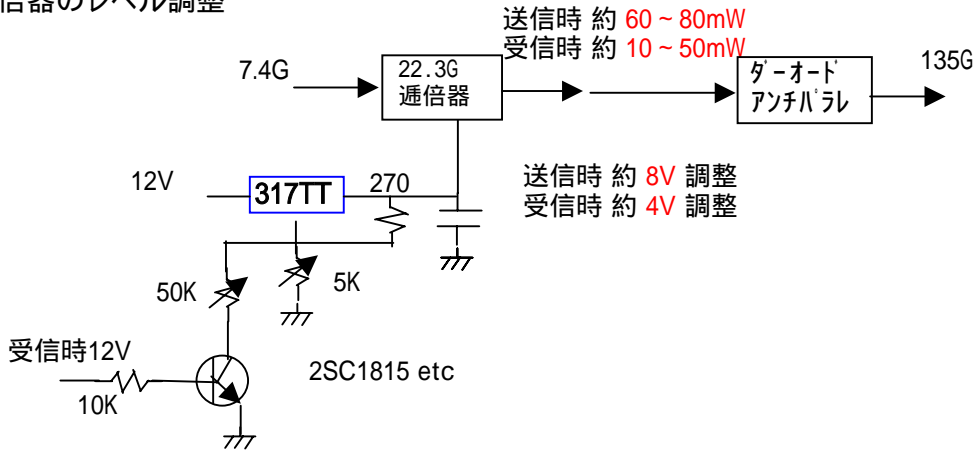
倍器のレベル調整

送信時 約 60 ~ 80mW
受信時 約 10 ~ 50mW

7.4G

22.3G
逓倍器

ダーオード
アンチパラレ

135G

送信時 約 8V 調整
受信時 約 4V 調整

12V

317TT

270

50K

5K

受信時12V

10K

2SC1815 etc